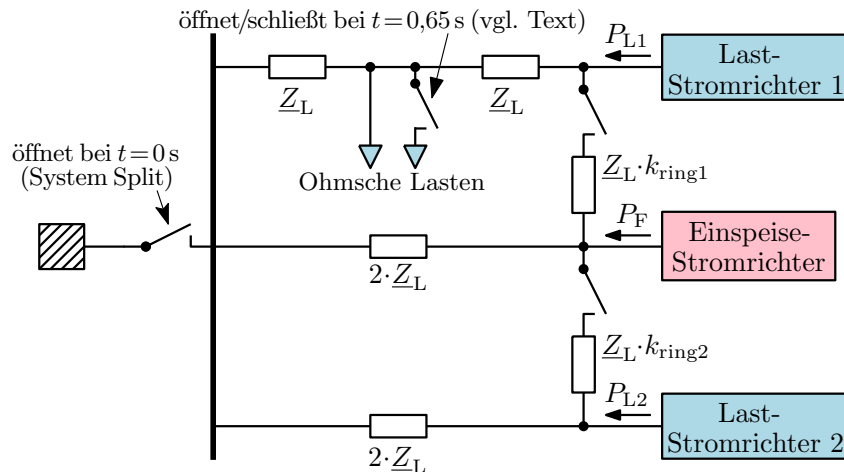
öffnet/schließt bei $t = 0{,}65\,\text{s}$ (vgl. Text)

$P_{\text{L1}}$

Last-Stromrichter 1

$\underline{Z}_{\text{L}}$

$\underline{Z}_{\text{L}}$

öffnet bei $t = 0\,\text{s}$ (System Split)

Ohmsche Lasten

$\underline{Z}_{\text{L}} \cdot k_{\text{ring1}}$

$P_{\text{F}}$

Einspeise-Stromrichter

$2 \cdot \underline{Z}_{\text{L}}$

$\underline{Z}_{\text{L}} \cdot k_{\text{ring2}}$

$P_{\text{L2}}$

Last-Stromrichter 2

$2 \cdot \underline{Z}_{\text{L}}$